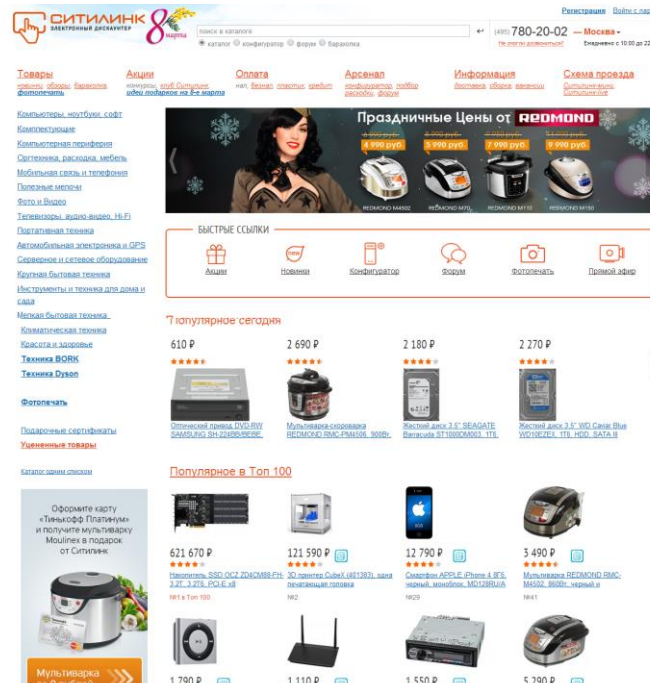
СИТИЛИНК ЭЛЕКТРОННЫЙ ДИСКАУНТЕР 8 марта

поиск в каталоге
каталог конфигуратор форум барахолка

Регистрация Войти с пар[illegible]

(495) 780-20-02 — Москва
Не смогли дозвониться? Ежедневно с 10:00 до 22

Товары
новинки, обзоры, барахолка
фотопечать

Акции
конкурсы, клуб Ситилинк
идеи подарков на 8-е марта

Оплата
нал, безнал, пластик, кредит

Арсенал
конфигуратор, подбор расходки, форум

Информация
доставка, сборка, вакансии

Схема проезда
Ситилинк-вики
Ситилинк-live

Компьютеры, ноутбуки, софт
Комплектующие
Компьютерная периферия
Оргтехника, расходка, мебель
Мобильная связь и телефония
Полезные мелочи
Фото и Видео
Телевизоры, аудио-видео, Hi-Fi
Портативная техника
Автомобильная электроника и GPS
Серверное и сетевое оборудование
Крупная бытовая техника
Инструменты и техника для дома и сада
Мелкая бытовая техника
Климатическая техника
Красота и здоровье
Техника BORK
Техника Dyson

Фотопечать

Подарочные сертификаты
Уцененные товары

Каталог одним списком

Оформите карту «Тинькофф Платинум» и получите мультиварку Moulinex в подарок от Ситилинк

Мультиварка

Праздничные Цены от REDMOND
4 990 руб. 4 990 руб.
6 990 руб. 5 990 руб.
8 990 руб. 7 990 руб.
10 990 руб. 9 990 руб.
REDMOND M4502 REDMOND M70 REDMOND M110 REDMOND M150

БЫСТРЫЕ ССЫЛКИ
Акции Новинки Конфигуратор Форум Фотопечать Прямой эфир

Популярное сегодня

610 ₽
Оптический привод DVD-RW SAMSUNG SH-224BB/BEBE,
2 690 ₽
Мультиварка-скороварка REDMOND RMC-PM4506, 900Вт,
2 180 ₽
Жесткий диск 3.5" SEAGATE Barracuda ST1000DM003, 1Тб,
2 270 ₽
Жесткий диск 3.5" WD Caviar Blue WD10EZEX, 1Тб, HDD, SATA III

Популярное в Топ 100

621 670 ₽
Накопитель SSD OCZ ZD4CM88-FH-3.2T, 3.2Тб, PCI-E x8
№1 в Топ 100
121 590 ₽
3D принтер CubeX (401393), одна печатающая головка
№2
12 790 ₽
Смартфон APPLE iPhone 4 8Gb, черный, моноблок, MD128RU/A
№29
3 490 ₽
Мультиварка REDMOND RMC-M4502, 860Вт, черный и
№41

1 790 ₽
1 110 ₽
1 550 ₽
5 290 ₽